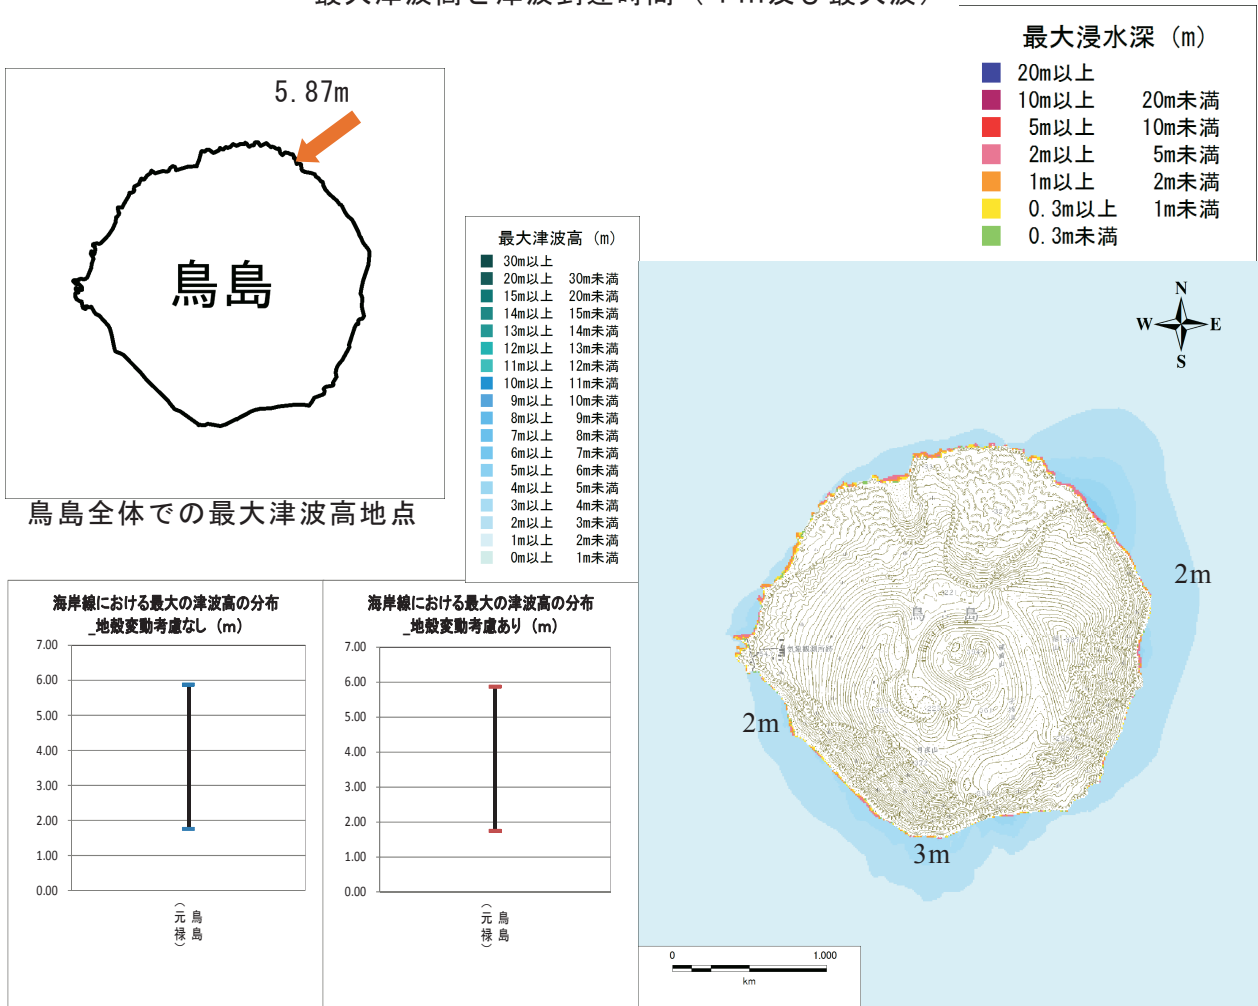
最大津波高と津波到達時間（1m褒る最大波）

5.87m

鳥島

鳥島全体での最大津波高地点

最大浸水深（m）

| | |
|---|---|
| 20m以上 | |
| 10m以上 | 20m未満 |
| 5m以上 | 10m未満 |
| 2m以上 | 5m未満 |
| 1m以上 | 2m未満 |
| 0.3m以上 | 1m未満 |
| 0.3m未満 | |

最大津波高（m）

| | |
|---|---|
| 30m以上 | |
| 20m以上 | 30m未満 |
| 15m以上 | 20m未満 |
| 14m以上 | 15m未満 |
| 13m以上 | 14m未満 |
| 12m以上 | 13m未満 |
| 11m以上 | 12m未満 |
| 10m以上 | 11m未満 |
| 9m以上 | 10m未満 |
| 8m以上 | 9m未満 |
| 7m以上 | 8m未満 |
| 6m以上 | 7m未満 |
| 5m以上 | 6m未満 |
| 4m以上 | 5m未満 |
| 3m以上 | 4m未満 |
| 2m以上 | 3m未満 |
| 1m以上 | 2m未満 |
| 0m以上 | 1m未満 |

N
W E
S

2m

2m

3m

鳥島

0 1,000
km

海岸線における最大の津波高の分布_地殻変動考慮なし（m）

7.00
6.00
5.00
4.00
3.00
2.00
1.00
0.00

鳥島（元禄）

海岸線における最大の津波高の分布_地殻変動考慮あり（m）

7.00
6.00
5.00
4.00
3.00
2.00
1.00
0.00

鳥島（元禄）